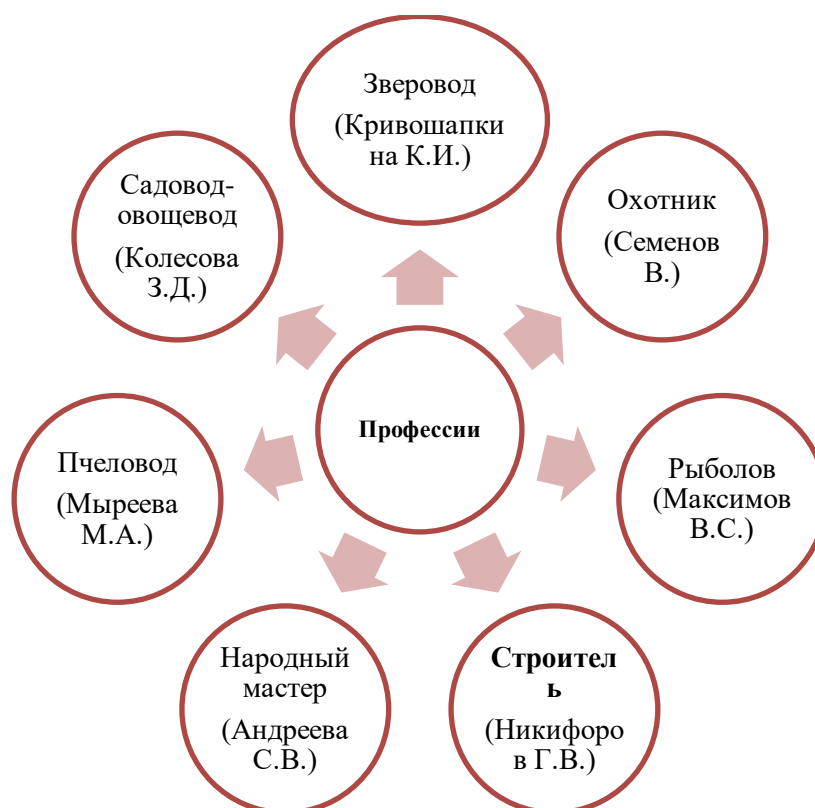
Зверовод

(Кривошапкина К.И.)

Охотник

(Семенов В.)

Рыболов (Максимов В.С.)

**Строитель**

(Никифоров Г.В.)

Народный мастер

(Андреева С.В.)

Пчеловод

(Мыреева М.А.)

Садовод-овощевод

(Колесова З.Д.)

**Профессии**